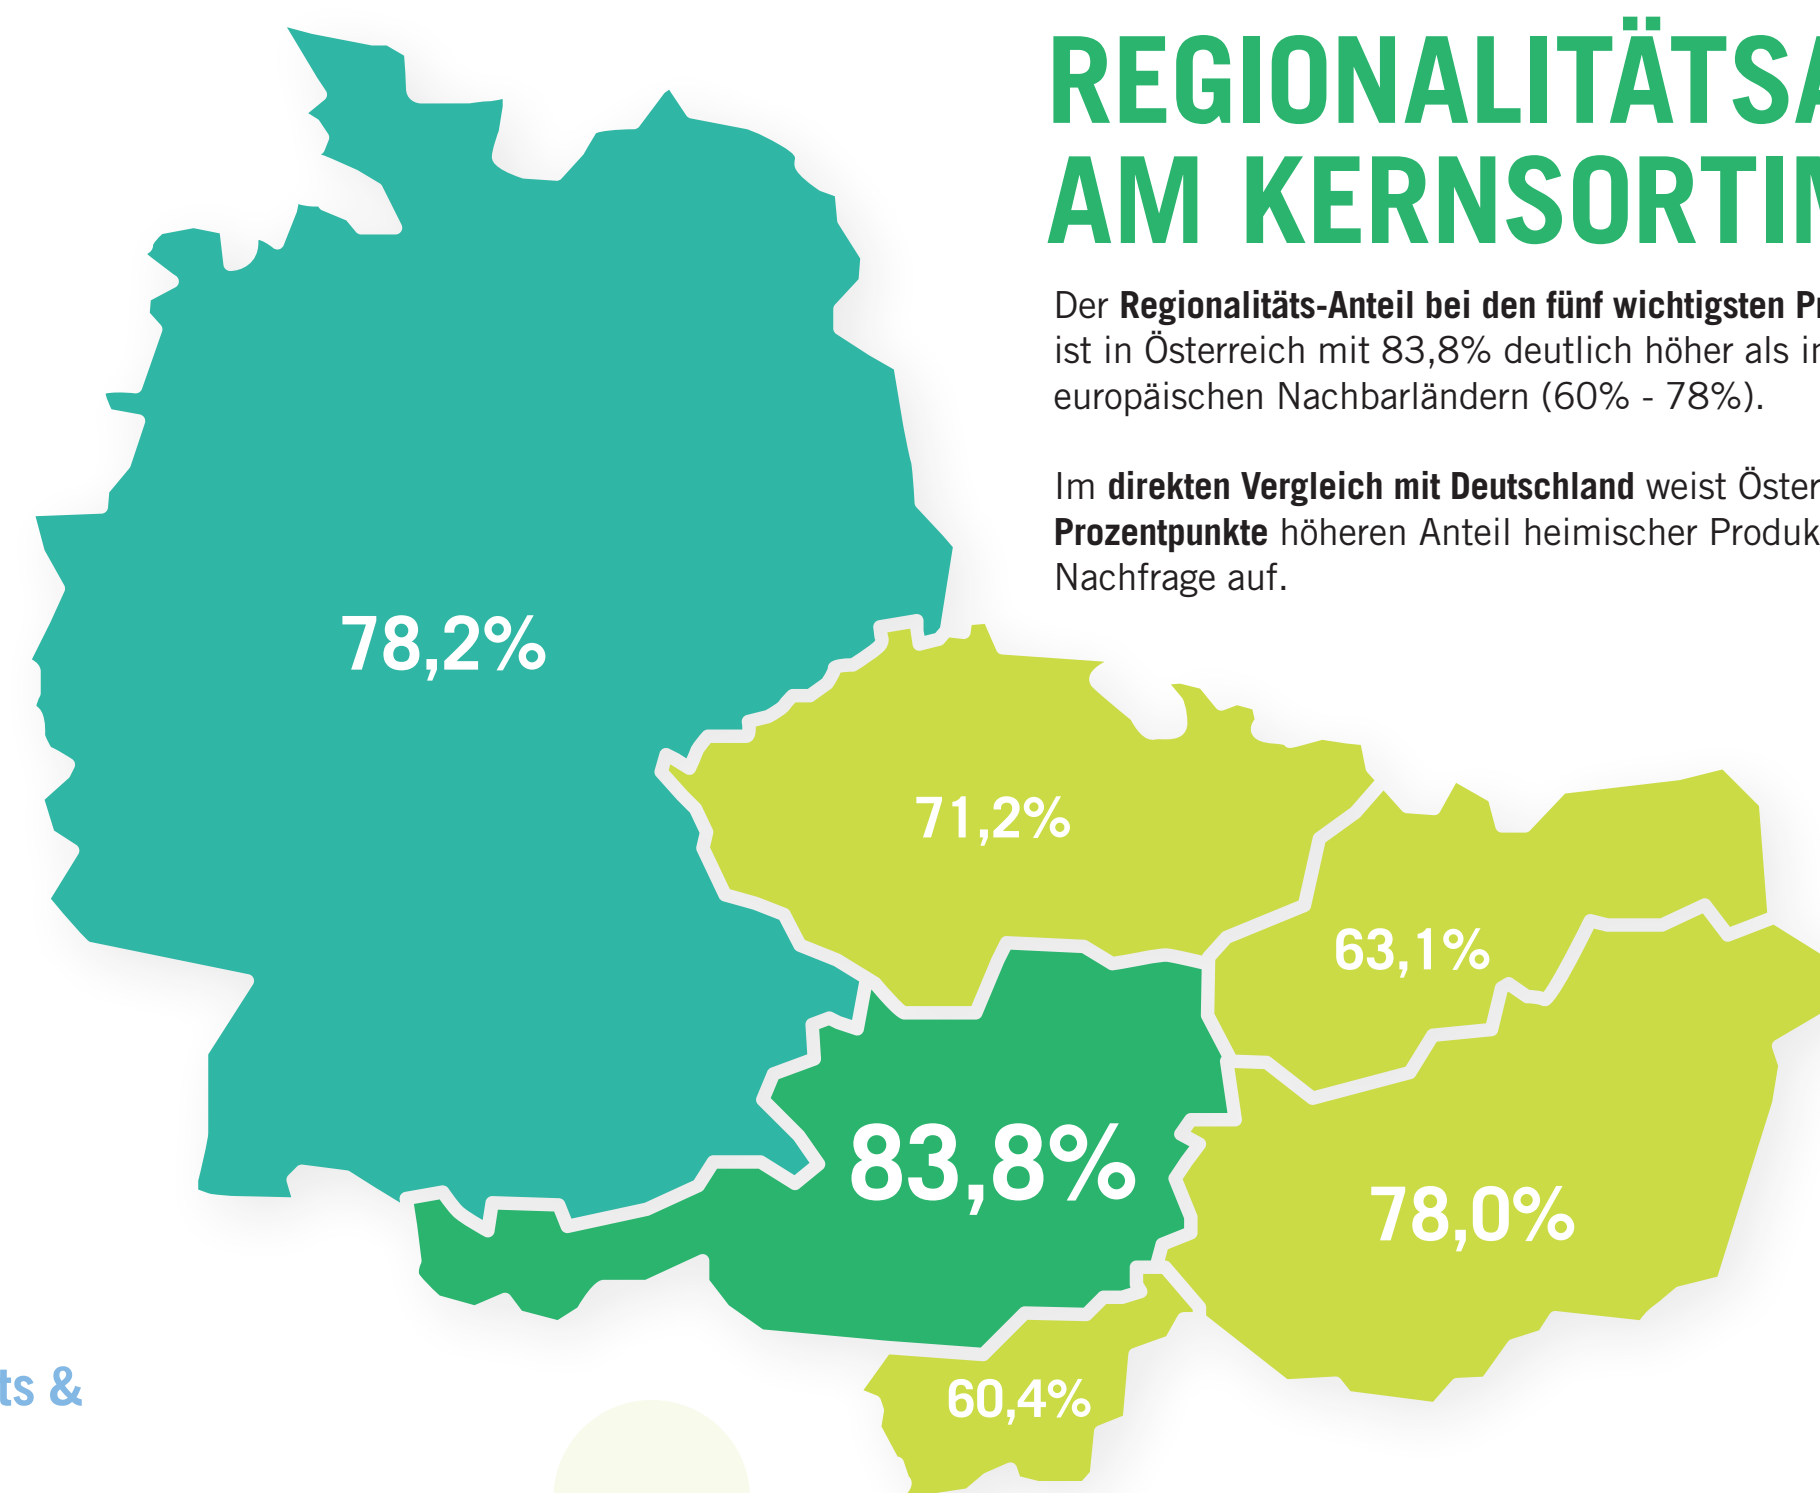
REGIONALITÄTSA
AM KERNSORTIN

Der **Regionalitäts-Anteil bei den fünf wichtigsten Pr** ist in Österreich mit 83,8% deutlich höher als in europäischen Nachbarländern (60% - 78%).

Im **direkten Vergleich mit Deutschland** weist Öster **Prozentpunkte** höheren Anteil heimischer Produk Nachfrage auf.

78,2%

71,2%

63,1%

83,8%

78,0%

60,4%

ts &